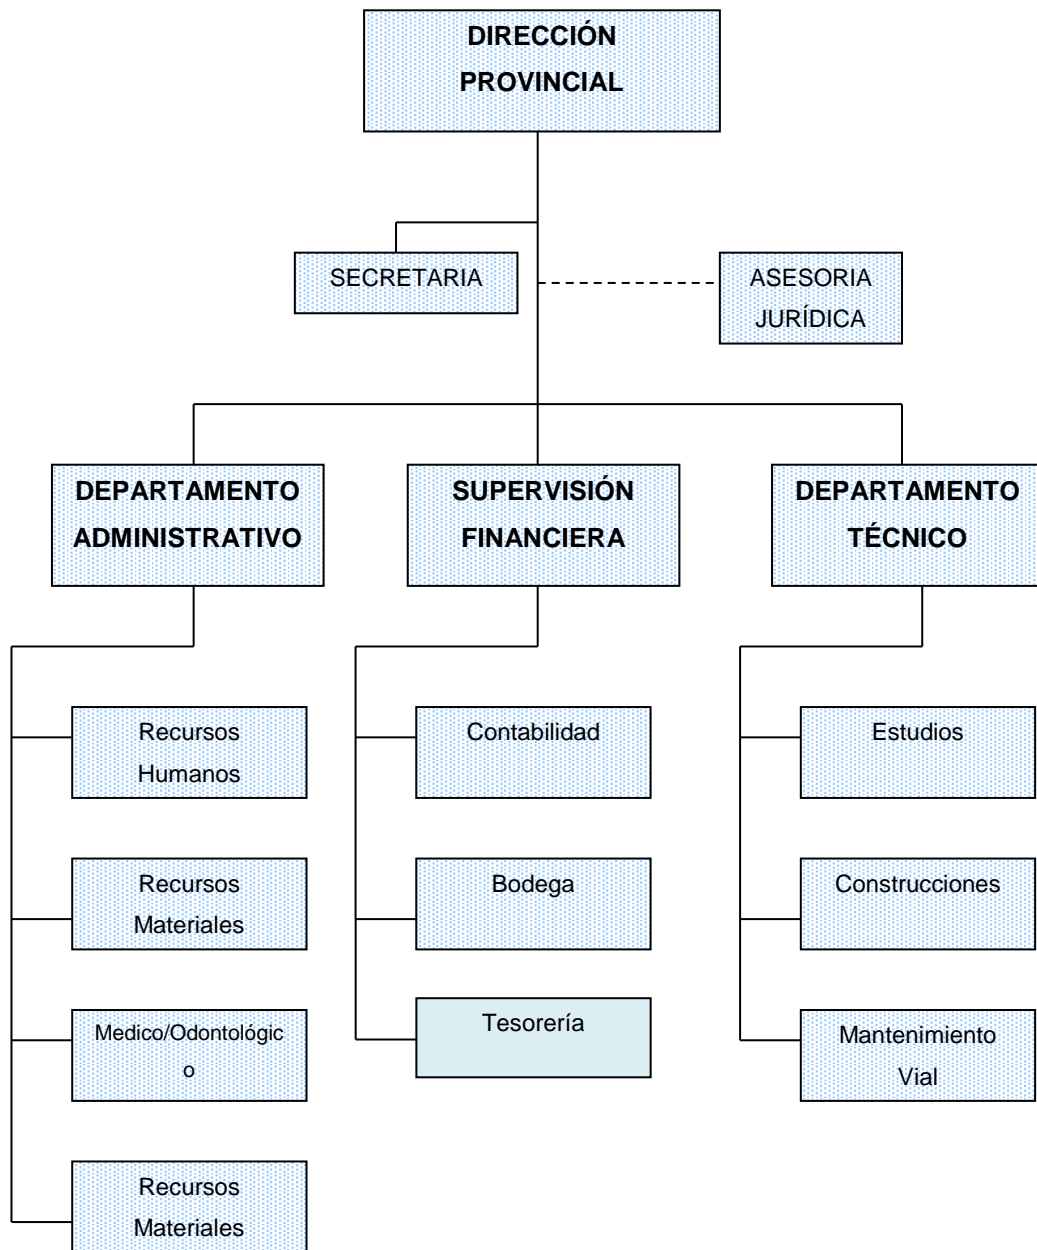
DIRECCIÓN PROVINCIAL

SECRETARIA

ASESORIA JURÍDICA

DEPARTAMENTO ADMINISTRATIVO

SUPERVISIÓN FINANCIERA

DEPARTAMENTO TÉCNICO

Recursos Humanos

Recursos Materiales

Medico/Odontológic o

Recursos Materiales

Contabilidad

Bodega

Tesorería

Estudios

Construcciones

Mantenimiento Vial